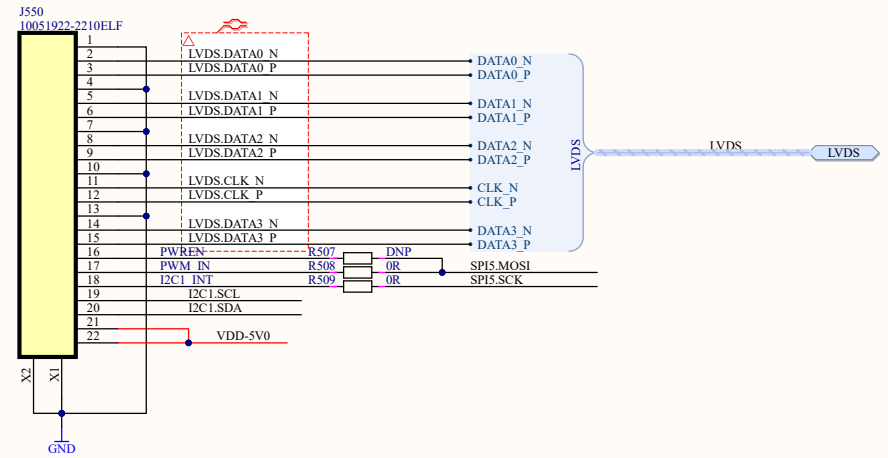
J550
10051922-2210ELF

1
2 LVDS.DATA0_N
3 LVDS.DATA0_P
4
5 LVDS.DATA1_N
6 LVDS.DATA1_P
7
8 LVDS.DATA2_N
9 LVDS.DATA2_P
10
11 LVDS.CLK_N
12 LVDS.CLK_P
13
14 LVDS.DATA3_N
15 LVDS.DATA3_P
16 PWREN R507 DNP
17 PWM_IN R508 0R SPI5.MOSI
18 I2C1_INT R509 0R SPI5.SCK
19 I2C1.SCL
20 I2C1.SDA
21
22 VDD-5V0

X2 X1

GND

DATA0_N
DATA0_P
DATA1_N
DATA1_P
DATA2_N
DATA2_P
CLK_N
CLK_P
DATA3_N
DATA3_P

LVDS

LVDS

LVDS